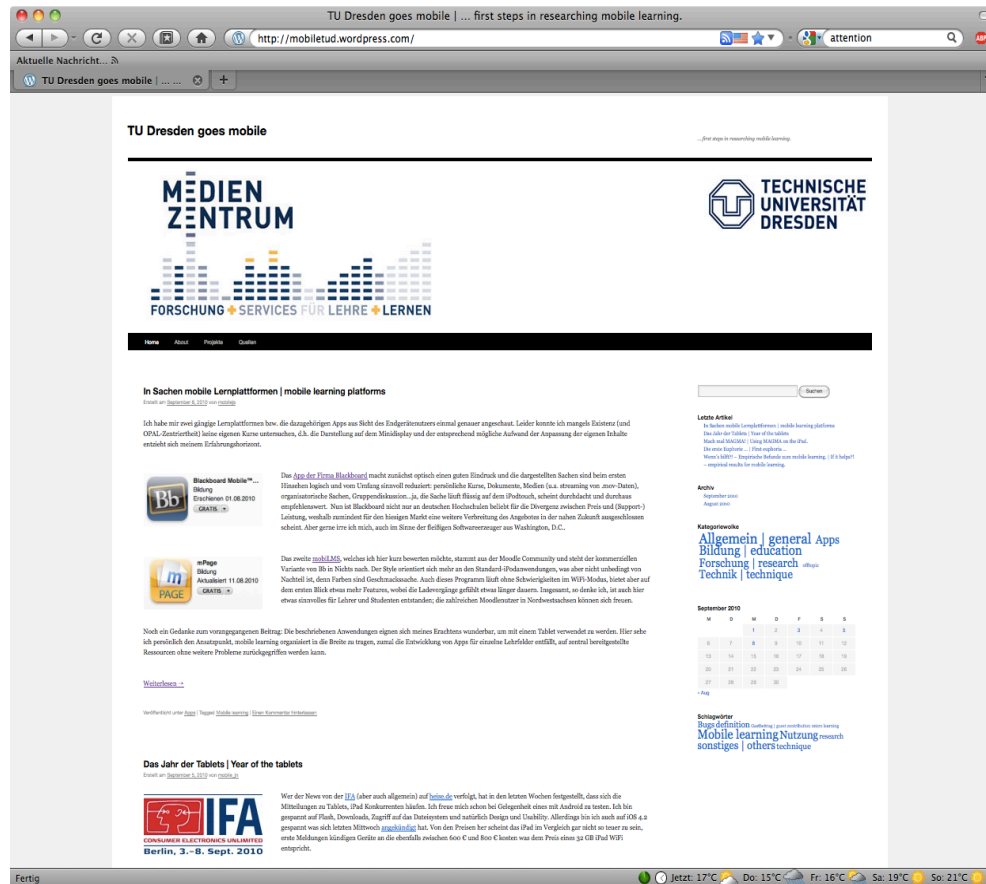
TU Dresden goes mobile | ... first steps in researching mobile learning.

http://mobiletud.wordpress.com/

attention

Aktuelle Nachricht...

TU Dresden goes mobile | ...

TU Dresden goes mobile

...first steps in researching mobile learning.

MEDIEN ZENTRUM

FORSCHUNG + SERVICES FÜR LEHRE + LERNEN

TECHNISCHE UNIVERSITÄT DRESDEN

Home About Projekte Quellen

In Sachen mobile Lernplattformen | mobile learning platforms

Erstellt am September 8, 2010 von mobtage

Ich habe mir zwei gängige Lernplattformen bzw. die dazugehörigen Apps aus Sicht des Endgerätenutzers einmal genauer angeschaut. Leider konnte ich mangels Existenz (und OPAL-Zentriertheit) keine eigenen Kurse untersuchen, d.h. die Darstellung auf dem Minidisplay und der entsprechend mögliche Aufwand der Anpassung der eigenen Inhalte entzieht sich meinem Erfahrungshorizont.

Blackboard Mobile™...
Bildung
Erschienen 01.06.2010
GRATIS

Das App der Firma Blackboard macht zunächst optisch einen guten Eindruck und die dargestellten Sachen sind beim ersten Hinsehen logisch und vom Umfang sinnvoll reduziert: persönliche Kurse, Dokumente, Medien (u.a. streaming von .mov-Daten), organisatorische Sachen, Gruppendiskussion...ja, die Sache läuft flüssig auf dem iPodtouch, scheint durchdacht und durchaus empfehlenswert. Nun ist Blackboard nicht nur an deutschen Hochschulen beliebt für die Divergenz zwischen Preis und (Support-) Leistung, weshalb zumindest für den hiesigen Markt eine weitere Verbreitung des Angebotes in der nahen Zukunft ausgeschlossen scheint. Aber gerne irre ich mich, auch im Sinne der fleißigen Softwareerzeuger aus Washington, D.C..

mPage
Bildung
Aktualisiert 11.08.2010
GRATIS

Das zweite mobiLMS, welches ich hier kurz bewerten möchte, stammt aus der Moodle Community und steht der kommerziellen Variante von Bb in Nichts nach. Der Style orientiert sich mehr an den Standard-iPodanwendungen, was aber nicht unbedingt von Nachteil ist, denn Farben sind Geschmackssache. Auch dieses Programm läuft ohne Schwierigkeiten im WiFi-Modus, bietet aber auf dem ersten Blick etwas mehr Features, wobei die Ladevorgänge gefühlt etwas länger dauern. Insgesamt, so denke ich, ist auch hier etwas sinnvolles für Lehrer und Studenten entstanden; die zahlreichen Moodlenutzer in Nordwestsachsen können sich freuen.

Noch ein Gedanke zum vorangegangenen Beitrag: Die beschriebenen Anwendungen eignen sich meines Erachtens wunderbar, um mit einem Tablet verwendet zu werden. Hier sehe ich persönlich den Ansatzpunkt, mobile learning organisiert in die Breite zu tragen, zumal die Entwicklung von Apps für einzelne Lehrfelder entfällt, auf zentral bereitgestellte Ressourcen ohne weitere Probleme zurückgegriffen werden kann.

Weiterlesen →

Veröffentlicht unter Apps | Tagged Mobile learning | Einen Kommentar hinterlassen

Das Jahr der Tablets | Year of the tablets

Erstellt am September 5, 2010 von mobile_jk

IFA CONSUMER ELECTRONICS UNLIMITED Berlin, 3.–8. Sept. 2010

Wer der News von der IFA (aber auch allgemein) auf heise.de verfolgt, hat in den letzten Wochen festgestellt, dass sich die Mitteilungen zu Tablets, iPad Konkurrenten häufen. Ich freue mich schon bei Gelegenheit eines mit Android zu testen. Ich bin gespannt auf Flash, Downloads, Zugriff auf das Dateisystem und natürlich Design und Usability. Allerdings bin ich auch auf iOS 4.2 gespannt was sich letzten Mittwoch angekündigt hat. Von den Preisen her scheint das iPad im Vergleich gar nicht so teuer zu sein, erste Meldungen kündigen Geräte an die ebenfalls zwischen 600 € und 800 € kosten was dem Preis eines 32 GB iPad WiFi entspricht.

Suchen

Letzte Artikel
In Sachen mobile Lernplattformen | mobile learning platforms
Das Jahr der Tablets | Year of the tablets
Mach mal MAGMA! | Using MAGMA on the iPad.
Die erste Euphorie... | First euphoria...
Wozu's hilft?! – Empirische Befunde zum mobile learning. | If it helps?! – empirical results for mobile learning.

Archiv
September 2010
August 2010

Kategoriewolke
Allgemein | general Apps Bildung | education Forschung | research offtopic Technik | technique

September 2010

| M | D | M | D | F | S | S |
|---|---|---|---|---|---|---|
| | | 1 | 2 | 3 | 4 | 5 |
| 6 | 7 | 8 | 9 | 10 | 11 | 12 |
| 13 | 14 | 15 | 16 | 17 | 18 | 19 |
| 20 | 21 | 22 | 23 | 24 | 25 | 26 |
| 27 | 28 | 29 | 30 | | | |

« Aug

Schlagwörter
Bugs definition GeoBrowsing | guest contribution mLearn learning Mobile learning Nutzung research sonstiges | others technique

Fertig

Jetzt: 17°C Do: 15°C Fr: 16°C Sa: 19°C So: 21°C